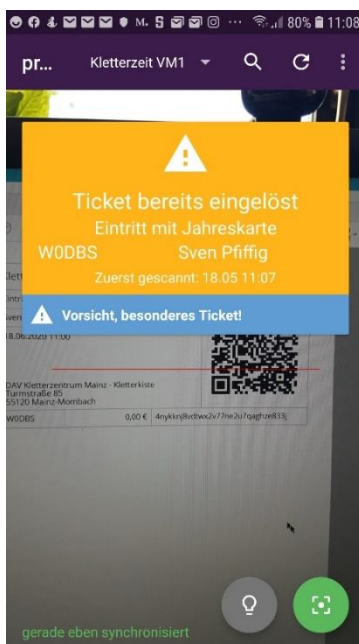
80% 11:08

pr... Kletterzeit VM1

Ticket bereits eingelöst

Eintritt mit Jahreskarte

W0DBS Sven Pfiffig

Zuerst gescannt: 18.05 11:07

Vorsicht, besonderes Ticket!

Klett

Eintri

Sven

18.06.2020 11:00

DAV Kletterzentrum Mainz - Kletterkiste
Turmstraße 85
55120 Mainz-Mombach

W0DBS 0,00 € 4nykknj8vdtwx2v77ne2u7qaghze833j

gerade eben synchronisiert